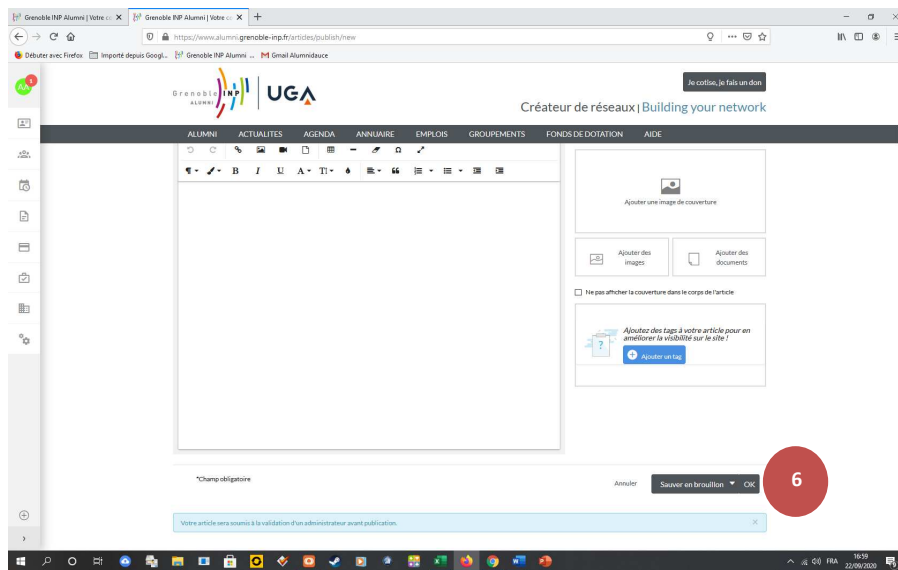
Grenoble INP Alumni | Votre co ×
Grenoble INP Alumni | Votre co ×
+

https://www.alumni.grenoble-inp.fr/articles/publish/new

Débuter avec Firefox
Importé depuis Googl...
Grenoble INP Alumni ...
Gmail Alumnidauce

AA

Grenoble INP ALUMNI | UGA

Je cotise, je fais un don

Créateur de réseaux | Building your network

ALUMNI ACTUALITES AGENDA ANNUAIRE EMPLOIS GROUPEMENTS FONDS DE DOTATION AIDE

Ajouter une image de couverture

Ajouter des images

Ajouter des documents

Ne pas afficher la couverture dans le corps de l'article

Ajoutez des tags à votre article pour en améliorer la visibilité sur le site !

Ajouter un tag

*Champ obligatoire

Annuler

Sauver en brouillon

OK

6

Votre article sera soumis à la validation d'un administrateur avant publication.

FRA
16:59
22/09/2020